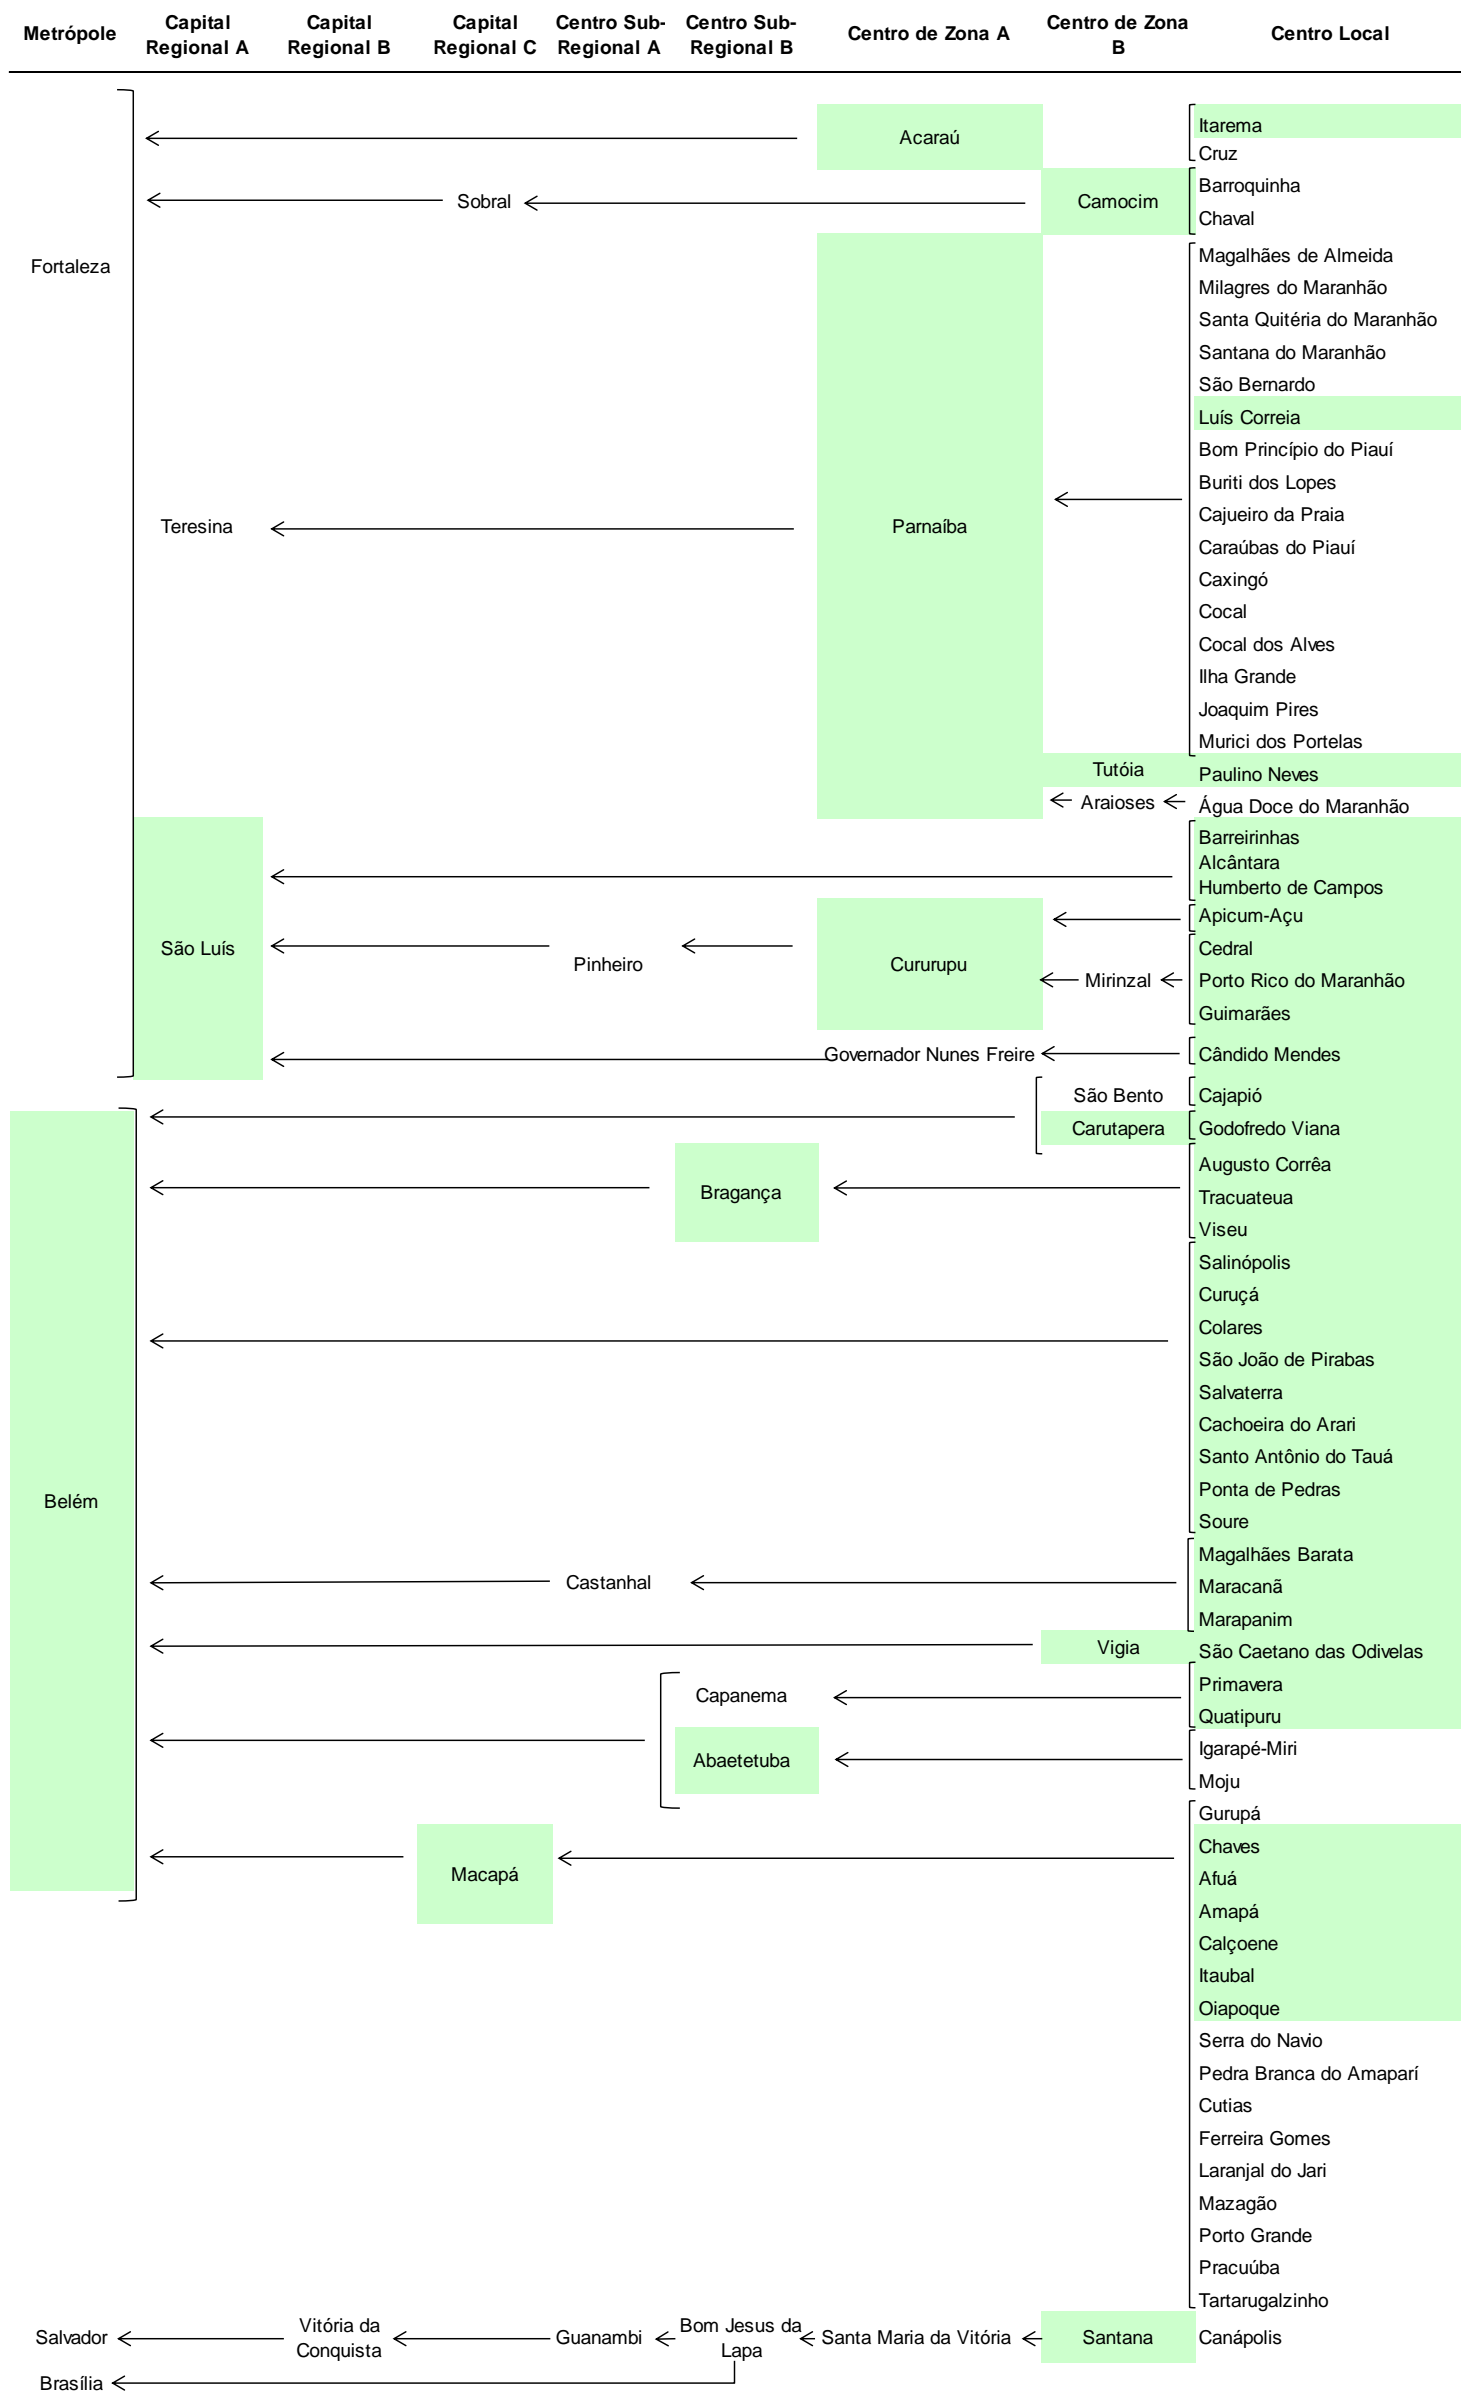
| Metrópole | Capital Regional A | Capital Regional B | Capital Regional C | Centro Sub-Regional A | Centro Sub-Regional B | Centro de Zona A | Centro de Zona B | Centro Local |
|---|---|---|---|---|---|---|---|---|

Fortaleza

Acaraú

Itarema
Cruz

Sobral

Camocim

Barroquinha
Chaval

Teresina

Parnaíba

Magalhães de Almeida
Milagres do Maranhão
Santa Quitéria do Maranhão
Santana do Maranhão
São Bernardo
Luís Correia
Bom Princípio do Piauí
Buriti dos Lopes
Cajueiro da Praia
Caraúbas do Piauí
Caxingó
Cocal
Cocal dos Alves
Ilha Grande
Joaquim Pires
Murici dos Portelas

Tutóia
Paulino Neves

Araioses
Água Doce do Maranhão

São Luís

Barreirinhas
Alcântara
Humberto de Campos

Pinheiro

Cururupu

Apicum-Açu

Mirinzal

Cedral
Porto Rico do Maranhão
Guimarães

Governador Nunes Freire

Cândido Mendes

Belém

São Bento
Carutapera

Cajapió
Godofredo Viana

Bragança

Augusto Corrêa
Tracuateua
Viseu

Salinópolis
Curuçá
Colares
São João de Pirabas
Salvaterra
Cachoeira do Arari
Santo Antônio do Tauá
Ponta de Pedras
Soure

Castanhal

Magalhães Barata
Maracanã
Marapanim

Vigia
São Caetano das Odivelas

Capanema

Primavera
Quatipuru

Abaetetuba

Igarapé-Miri
Moju

Macapá

Gurupá
Chaves
Afuá
Amapá
Calçoene
Itaubal
Oiapoque
Serra do Navio
Pedra Branca do Amaparí
Cutias
Ferreira Gomes
Laranjal do Jari
Mazagão
Porto Grande
Pracuúba
Tartarugalzinho

Salvador
Vitória da Conquista
Guanambi
Bom Jesus da Lapa
Santa Maria da Vitória
Santana
Canápolis
Brasília